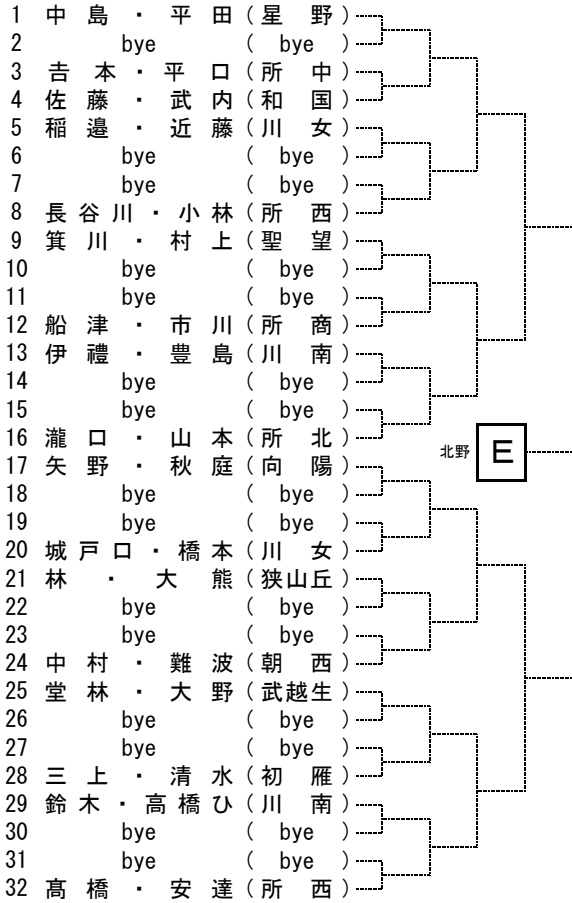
1 中島・平田（星野）
2 bye （bye）
3 吉本・平口（所中）
4 佐藤・武内（和国）
5 稲邉・近藤（川女）
6 bye （bye）
7 bye （bye）
8 長谷川・小林（所西）
9 箕川・村上（聖望）
10 bye （bye）
11 bye （bye）
12 船津・市川（所商）
13 伊禮・豊島（川南）
14 bye （bye）
15 bye （bye）
16 瀧口・山本（所北）
17 矢野・秋庭（向陽）
18 bye （bye）
19 bye （bye）
20 城戸口・橋本（川女）
21 林・大熊（狭山丘）
22 bye （bye）
23 bye （bye）
24 中村・難波（朝西）
25 堂林・大野（武越生）
26 bye （bye）
27 bye （bye）
28 三上・清水（初雁）
29 鈴木・高橋ひ（川南）
30 bye （bye）
31 bye （bye）
32 髙橋・安達（所西）

北野 E